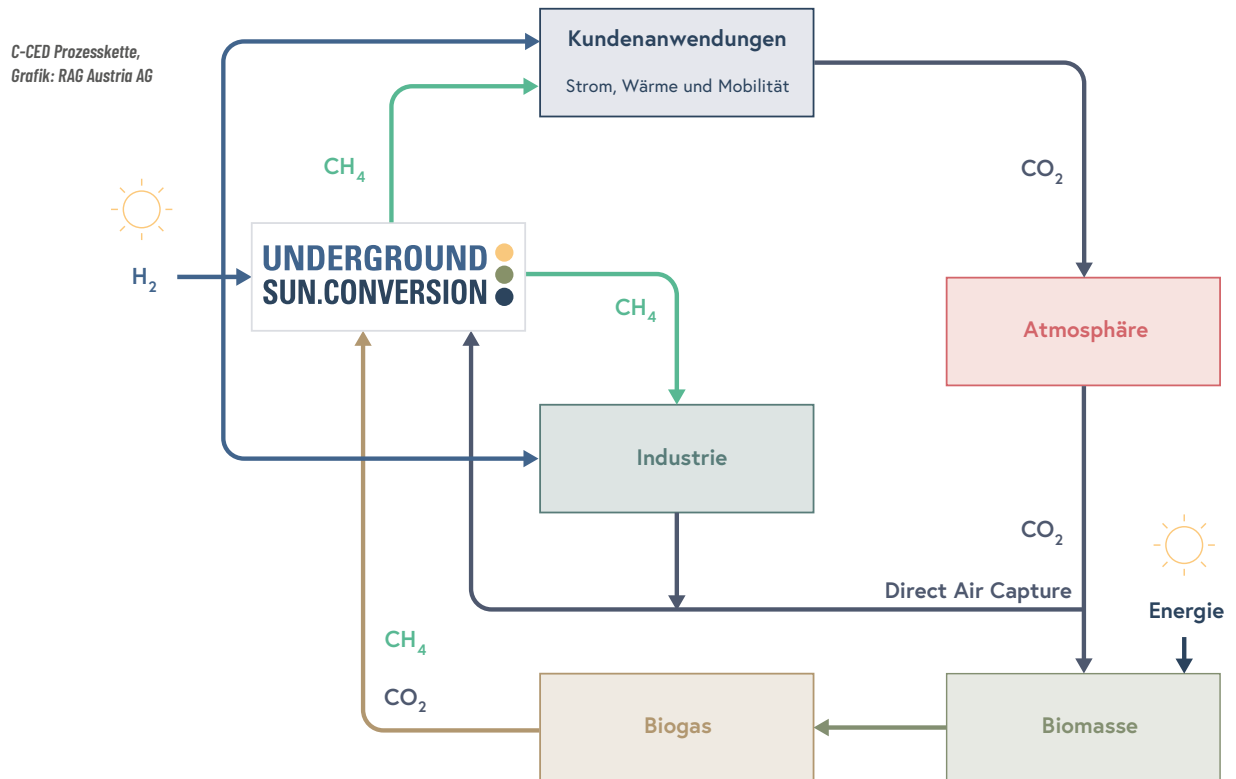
C-CED Prozesskette,
Grafik: RAG Austria AG

Kundenanwendungen

Strom, Wärme und Mobilität

$CH_4$

$CO_2$

$H_2$

UNDERGROUND
SUN.CONVERSION

$CH_4$

Atmosphäre

Industrie

$CO_2$

Direct Air Capture

Energie

$CH_4$

$CO_2$

Biogas

Biomasse